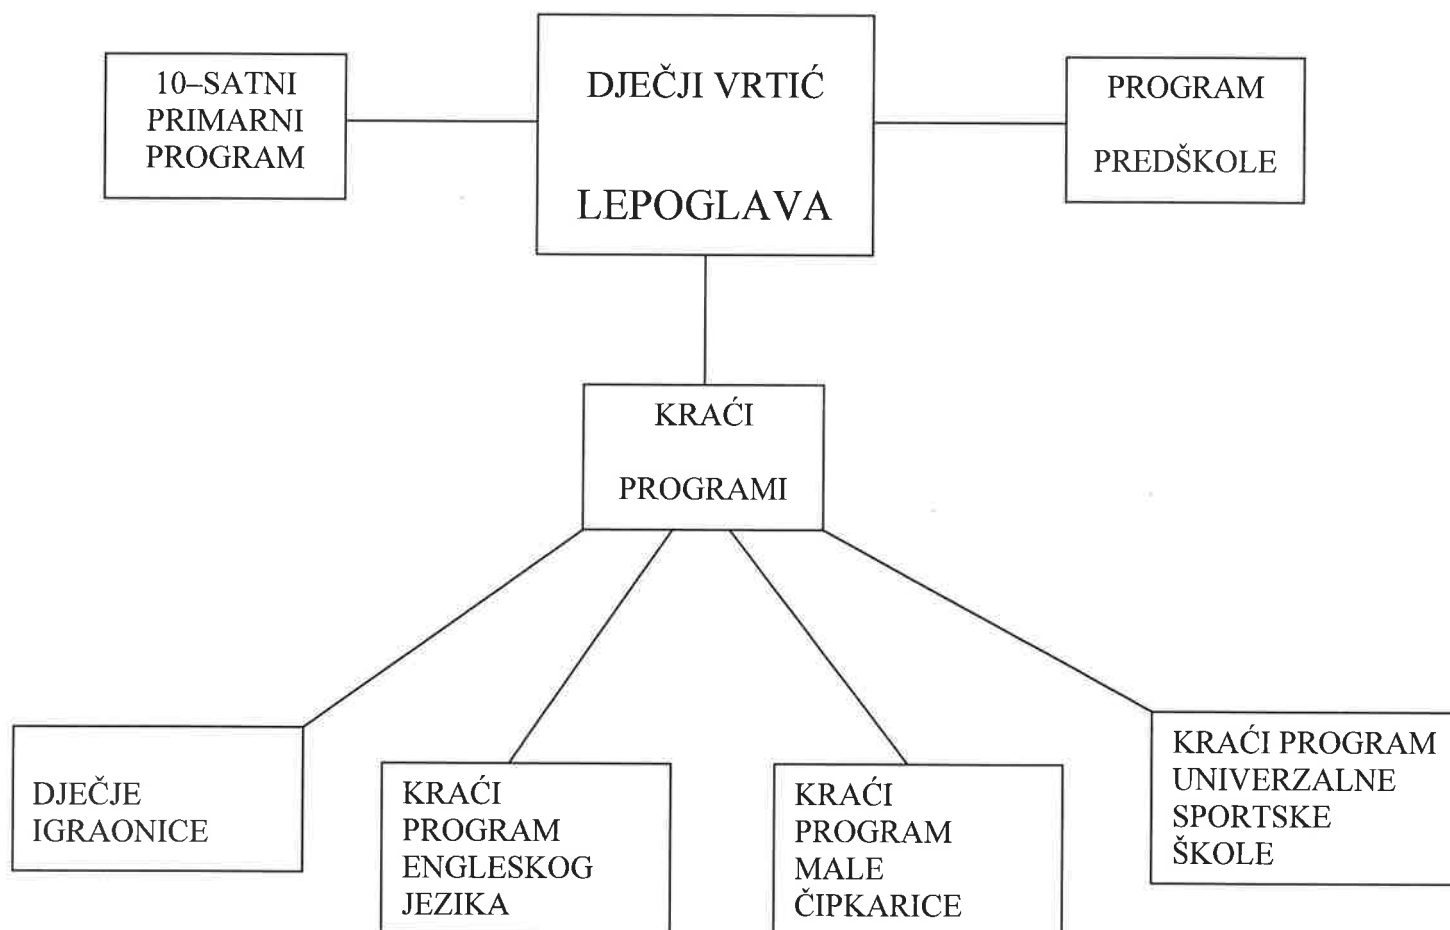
10–SATNI PRIMARNI PROGRAM

DJEČJI VRTIĆ

LEPOGLAVA

PROGRAM

PREDŠKOLE

KRAĆI

PROGRAMI

DJEČJE IGRAONICE

KRAĆI PROGRAM ENGLESKOG JEZIKA

KRAĆI PROGRAM MALE ČIPKARICE

KRAĆI PROGRAM UNIVERZALNE SPORTSKE ŠKOLE